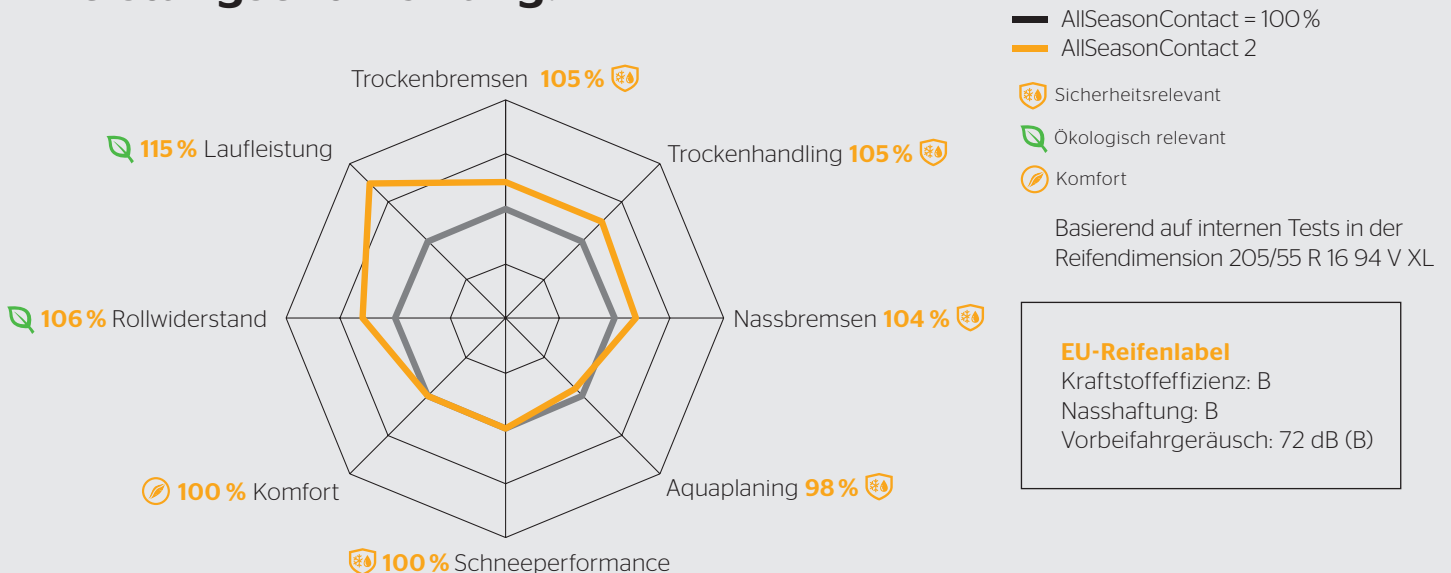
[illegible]

AllSeasonContact = 100 %
AllSeasonContact 2

Sicherheitsrelevant
Ökologisch relevant
Komfort

Basierend auf internen Tests in der Reifendimension 205/55 R 16 94 V XL

Trockenbremsen 105 %
115 % Laufleistung
Trockenhandling 105 %
106 % Rollwiderstand
Nassbremsen 104 %
100 % Komfort
Aquaplaning 98 %
100 % Schneeperformance

EU-Reifenlabel
Kraftstoffeffizienz: B
Nasshaftung: B
Vorbeifahrgeräusch: 72 dB (B)